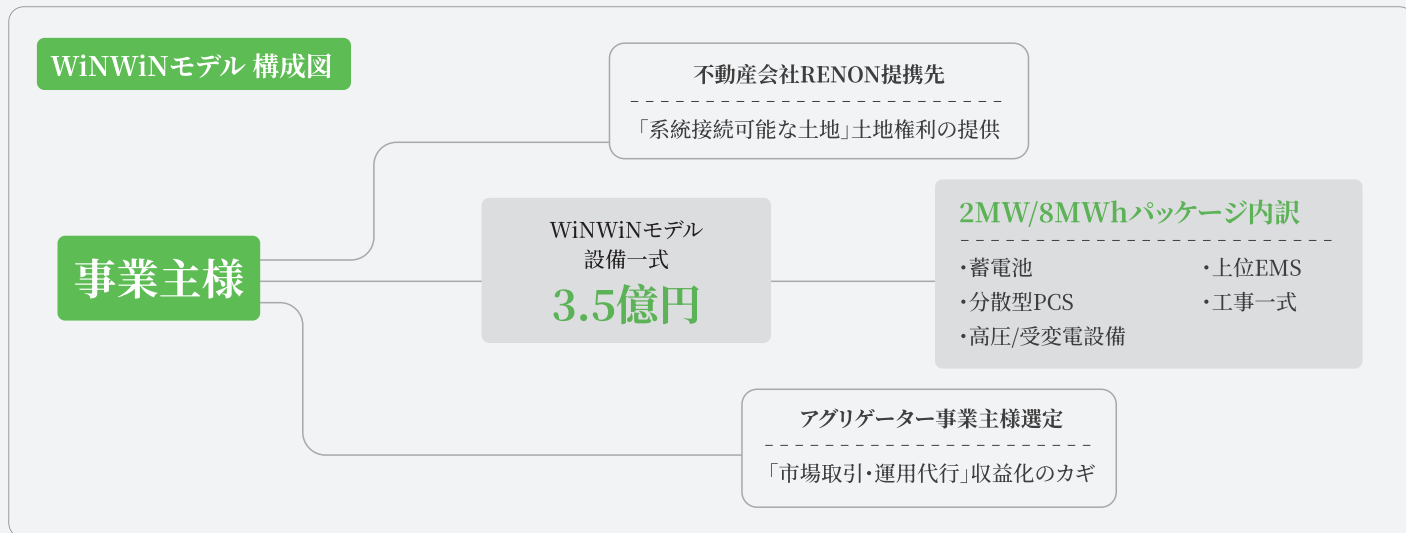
WiNWiNモデル 構成図

事業主様

不動産会社RENON提携先

「系統接続可能な土地」土地権利の提供

WiNWiNモデル
設備一式
3.5億円

2MW/8MWhパッケージ内訳

・蓄電池
・分散型PCS
・高圧/受変電設備
・上位EMS
・工事一式

アグリゲーター事業主様選定

「市場取引・運用代行」収益化のカギ